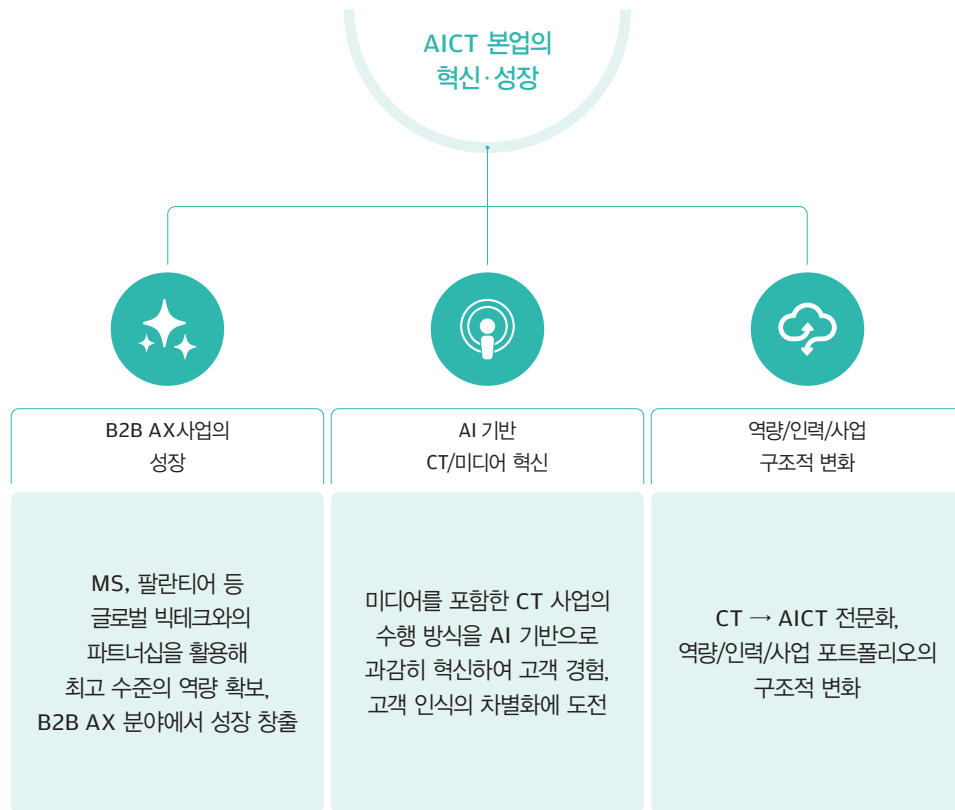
AICT 본업의
혁신·성장

B2B AX사업의
성장

AI 기반
CT/미디어 혁신

역량/인력/사업
구조적 변화

MS, 팔란티어 등
글로벌 빅테크와의
파트너십을 활용해
최고 수준의 역량 확보,
B2B AX 분야에서 성장 창출

미디어를 포함한 CT 사업의
수행 방식을 AI 기반으로
과감히 혁신하여 고객 경험,
고객 인식의 차별화에 도전

CT → AICT 전문화,
역량/인력/사업 포트폴리오의
구조적 변화